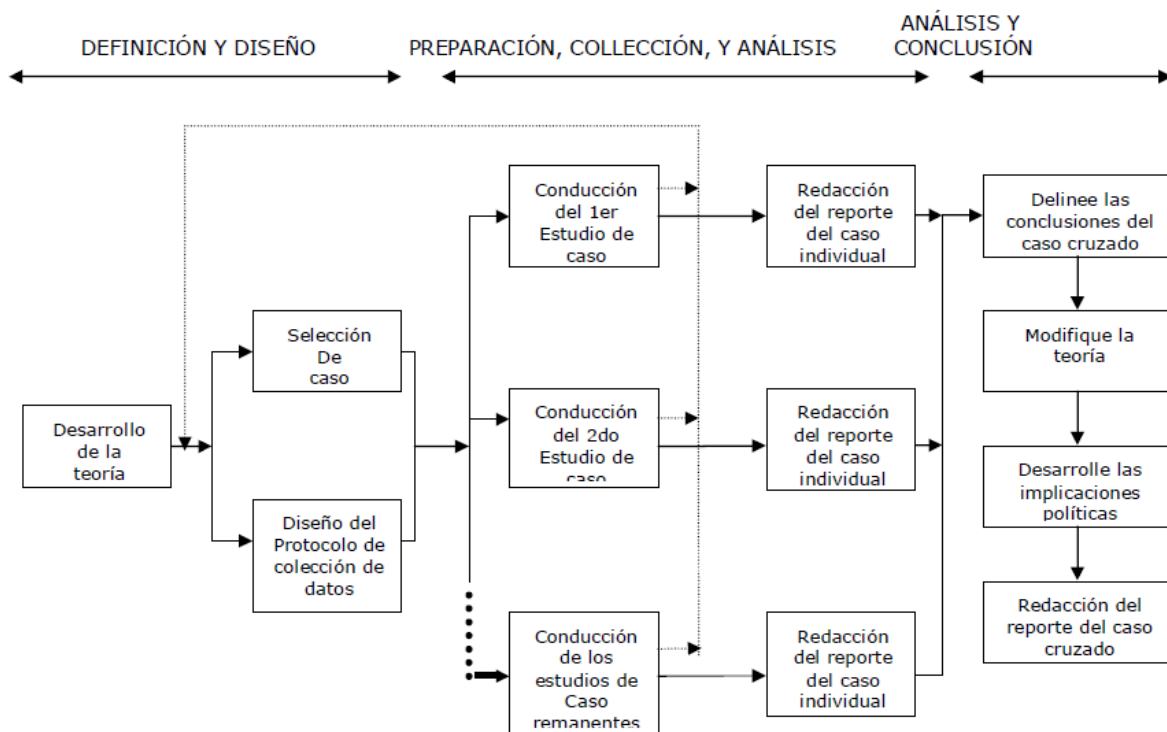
DEFINICIÓN Y DISEÑO

PREPARACIÓN, COLLECCIÓN, Y ANÁLISIS

ANÁLISIS Y CONCLUSIÓN

Desarrollo de la teoría

Selección De caso

Diseño del Protocolo de colección de datos

Conducción del 1er Estudio de caso

Conducción del 2do Estudio de caso

Conducción de los estudios de Caso remanentes

Redacción del reporte del caso individual

Redacción del reporte del caso individual

Redacción del reporte del caso individual

Delinee las conclusiones del caso cruzado

Modifique la teoría

Desarrolle las implicaciones políticas

Redacción del reporte del caso cruzado